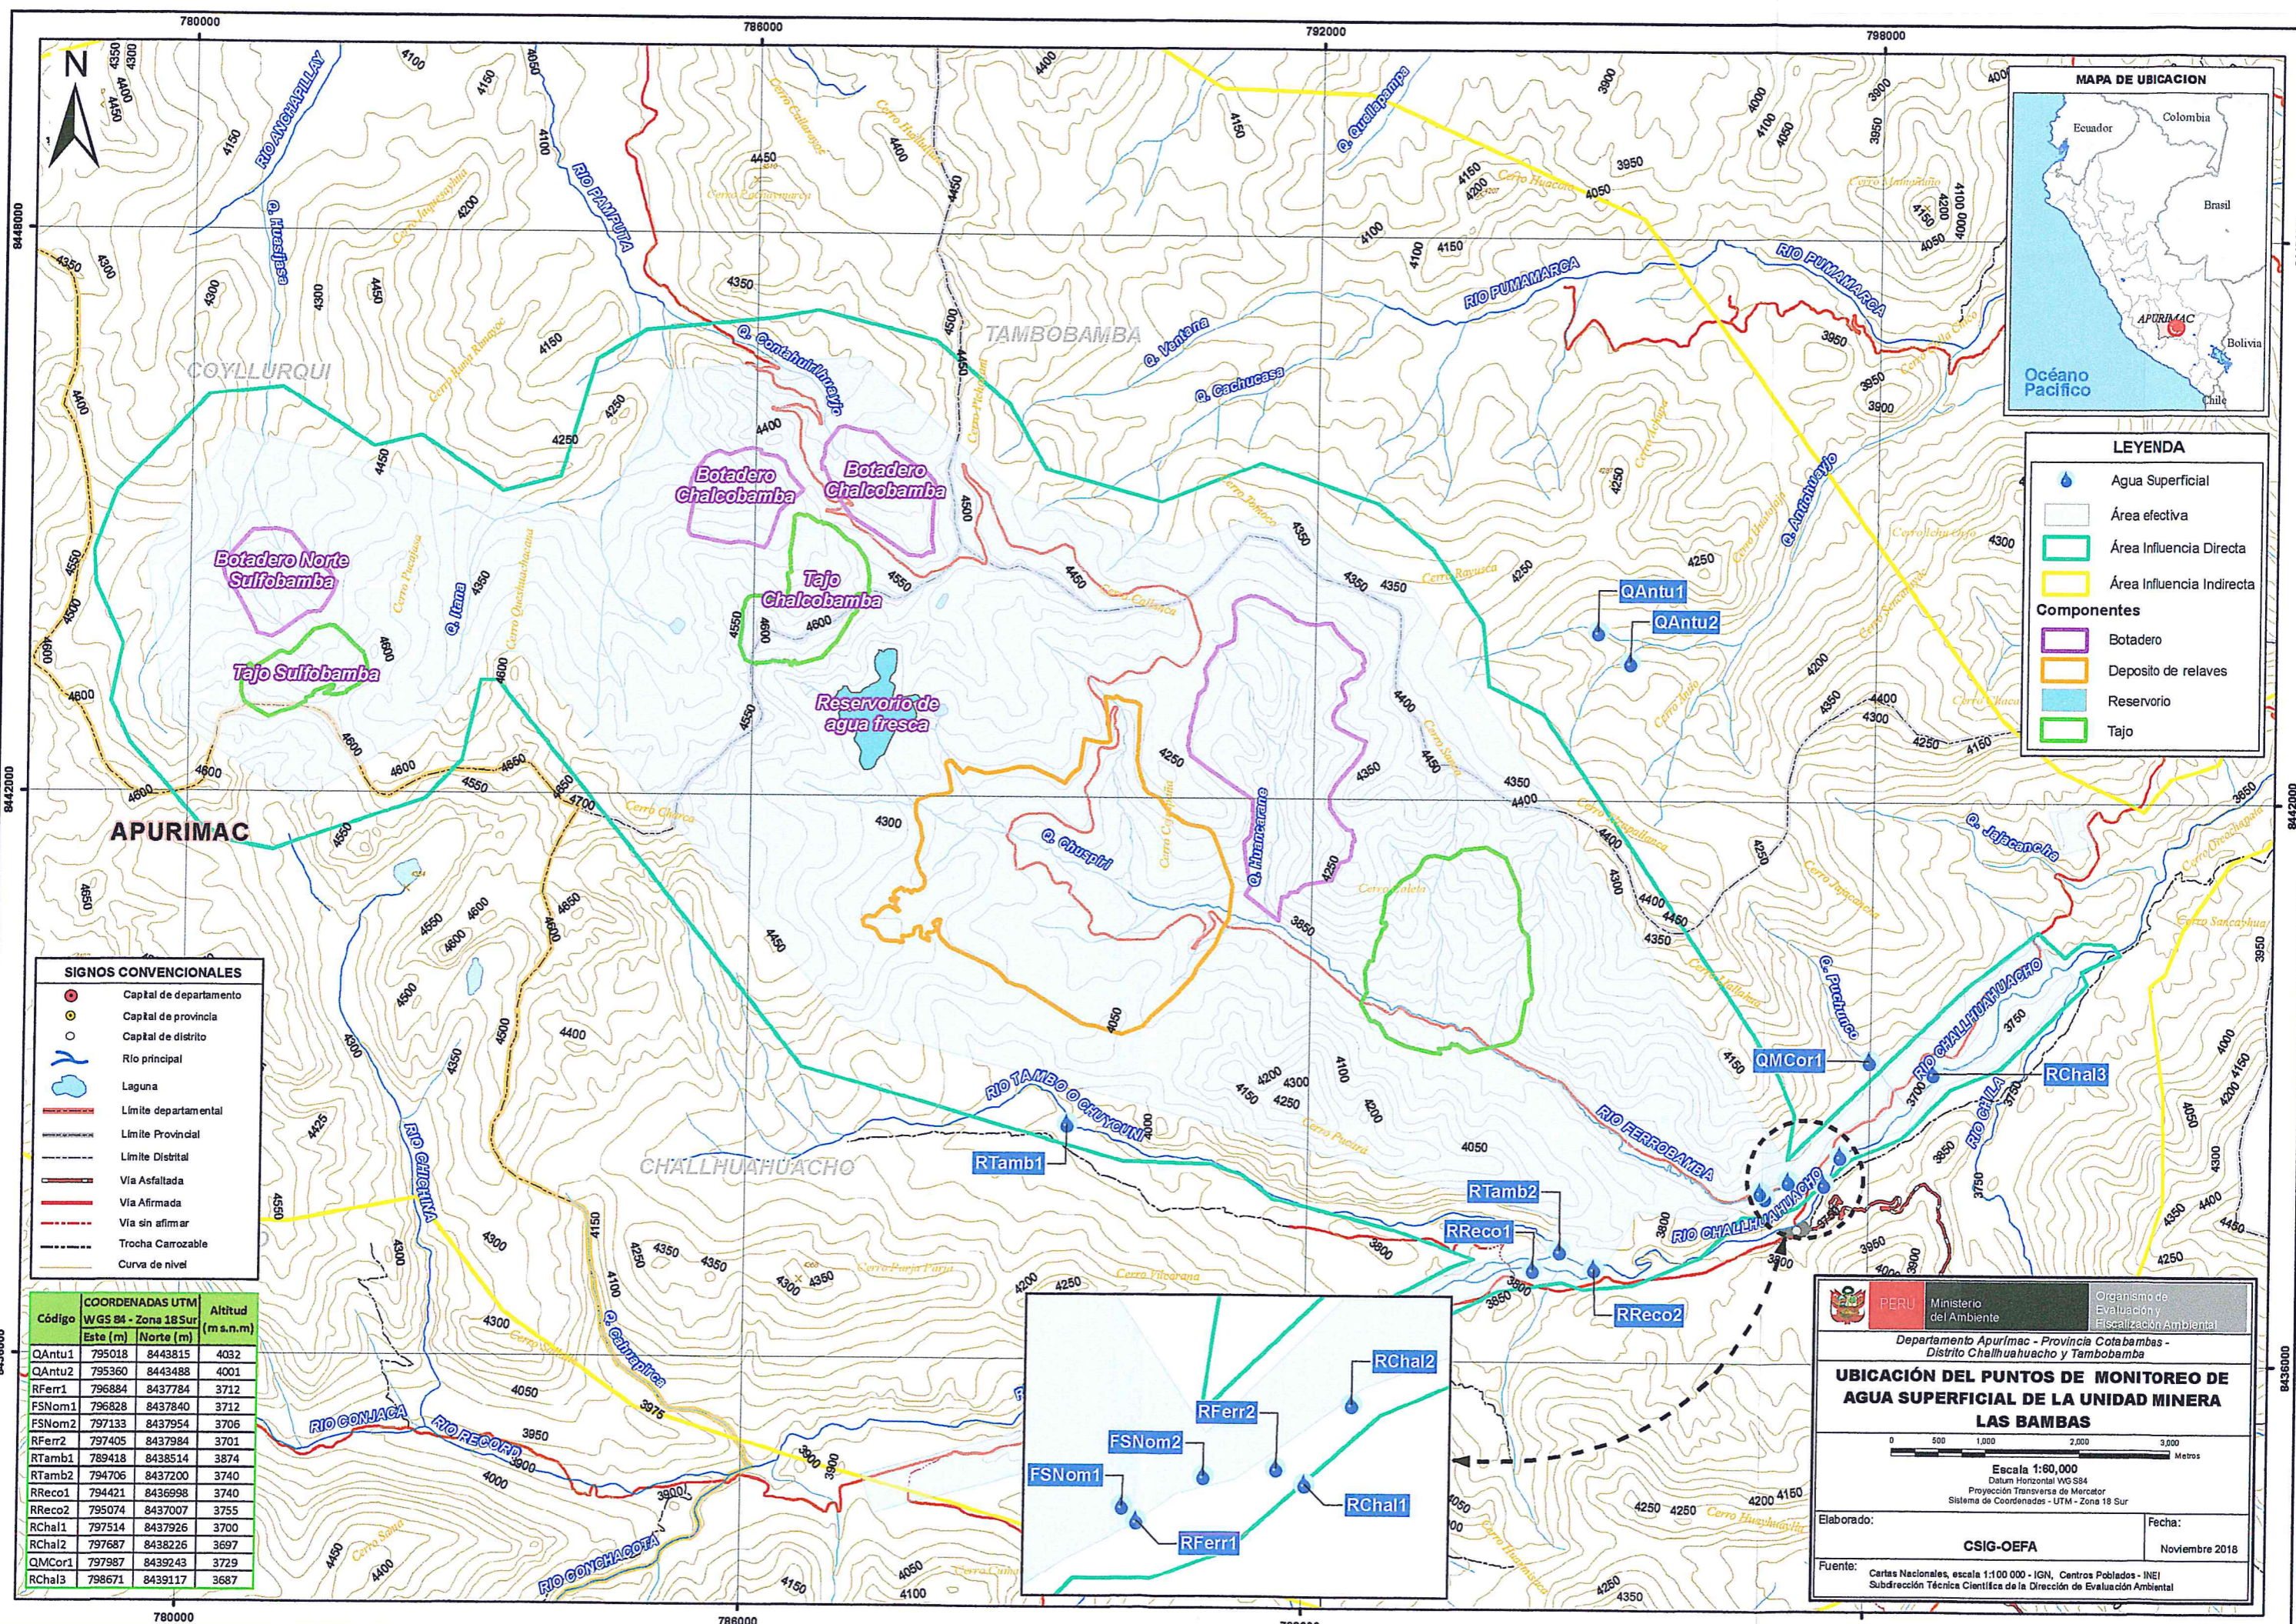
780000
786000
792000
798000
8448000
8442000
8436000

N

RIO ANCHALLAY
Q. Huachire
RIO PAMPUTA
Cerro Collamayo
Q. Quellapampa
TAMBOBAMBA
COYLLURQUI
Q. Contahuirilluryoc
Q. Ventana
Q. Cachucasa
RIO PUMAMARCA
Q. Ananchuayo
Botadero Chalcobamba
Botadero Chalcobamba
Botadero Norte Sulfobamba
Tajo Chalcobamba
Tajo Sulfobamba
Reservorio de agua fresca
Q. Ilama
Q. Chuspiri
Q. Huacarane
Q. Jejecancha
Q. Pucaccoto
RIO CHALLHUAHUACHO
RIO CAYLA
RIO FERROBAMBA
RIO TAMBO O CHUYOCOLLA
RIO CHALLHUAHUACHO
RIO CURCUNA
Q. Callapupuco
RIO COMJACA
RIO RECOTO
RIO CONCHACOTA
APURIMAC
CHALLHUAHUACHO

QAntu1
QAntu2
QMCor1
RChal3
RTamb1
RTamb2
RReco1
RReco2
RChal2
RFerr2
FSNom2
FSNom1
RFerr1
RChal1

MAPA DE UBICACION
Ecuador
Colombia
Brasil
APURIMAC
Bolivia
Océano Pacífico
Chile

LEYENDA
Agua Superficial
Área efectiva
Área Influencia Directa
Área Influencia Indirecta
Componentes
Botadero
Deposito de relaves
Reservorio
Tajo

SIGNOS CONVENCIONALES
Capital de departamento
Capital de provincia
Capital de distrito
Río principal
Laguna
Límite departamental
Límite Provincial
Límite Distrital
Vía Asfaltada
Vía Afirmada
Vía sin afirmar
Trocha Carrozable
Curva de nivel

| Código | COORDENADAS UTM WGS 84 - Zona 18 Sur Este (m) | Norte (m) | Altitud (m s.n.m) |
|---|---|---|---|
| QAntu1 | 795018 | 8443815 | 4032 |
| QAntu2 | 795360 | 8443488 | 4001 |
| RFerr1 | 796884 | 8437773 | 3712 |
| FSNom1 | 796828 | 8437840 | 3712 |
| FSNom2 | 797133 | 8437954 | 3706 |
| RFerr2 | 797405 | 8437984 | 3701 |
| RTamb1 | 789418 | 8438514 | 3874 |
| RTamb2 | 794706 | 8437200 | 3740 |
| RReco1 | 794421 | 8436998 | 3740 |
| RReco2 | 795074 | 8437007 | 3755 |
| RChal1 | 797514 | 8437926 | 3700 |
| RChal2 | 797687 | 8438226 | 3697 |
| QMCor1 | 797987 | 8439243 | 3729 |
| RChal3 | 798671 | 8439117 | 3687 |

PERÚ Ministerio del Ambiente
Organismo de Evaluación y Fiscalización Ambiental
Departamento Apurímac - Provincia Cotabambas - Distrito Challhuahuacho y Tambobamba
UBICACIÓN DEL PUNTOS DE MONITOREO DE AGUA SUPERFICIAL DE LA UNIDAD MINERA LAS BAMBAS
Escala 1:60,000
Datum Horizontal WGS 84
Proyección Transversa de Mercator
Sistema de Coordenadas - UTM - Zona 18 Sur
Elaborado:
CSIG-OEFA
Fecha:
Noviembre 2018
Fuente:
Cartas Nacionales, escala 1:100 000 - IGN, Centros Poblados - INEI
Subdirección Técnica Científica de la Dirección de Evaluación Ambiental